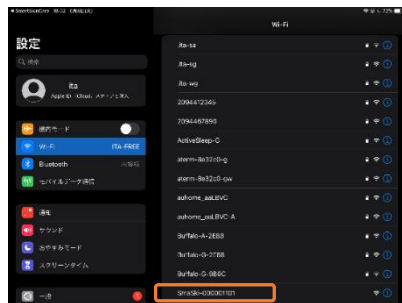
SmartSkin 16:52 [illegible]
73%

設定

検索

ita
Apple ID、iCloud、メディアと購入

機内モード

Wi-Fi
ITA-FREE

Bluetooth
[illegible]

モバイルデータ通信

通知

サウンド

おやすみモード

スクリーンタイム

一般

Wi-Fi

ita-sa

ita-sg

ita-wg

2094412345

2094467890

ActiveSleep-C

aterm-8e32c0-g

aterm-8e32c0-gw

auhome_aaL8VC

auhome_aaL8VC-A

Buffalo-A-2E68

Buffalo-G-2E68

Buffalo-G-9B6C

SmaSKi-030001101